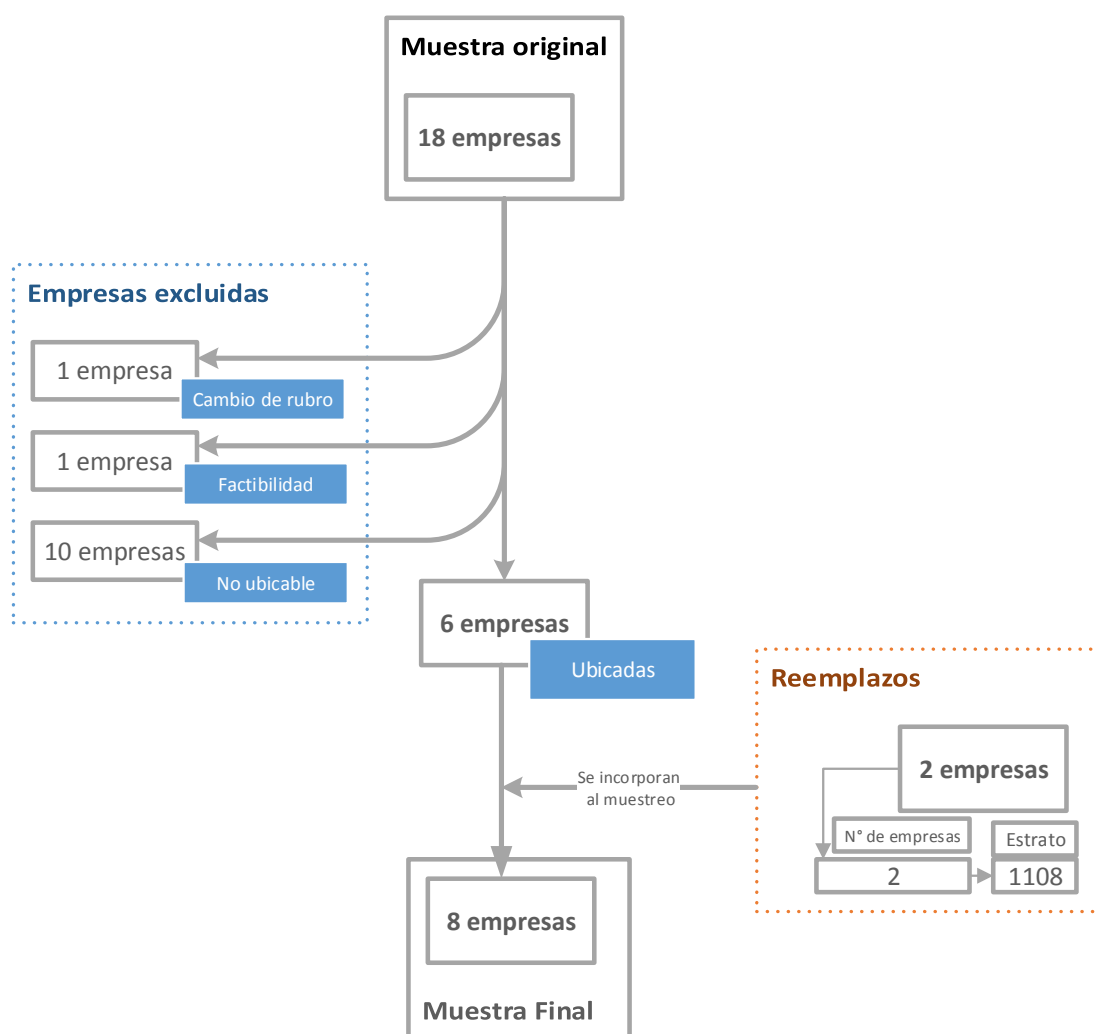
Muestra original

18 empresas

Empresas excluidas

1 empresa

Cambio de rubro

1 empresa

Factibilidad

10 empresas

No ubicable

6 empresas

Ubicadas

Reemplazos

2 empresas

Se incorporan al muestreo

N° de empresas

Estrato

2

1108

8 empresas

Muestra Final